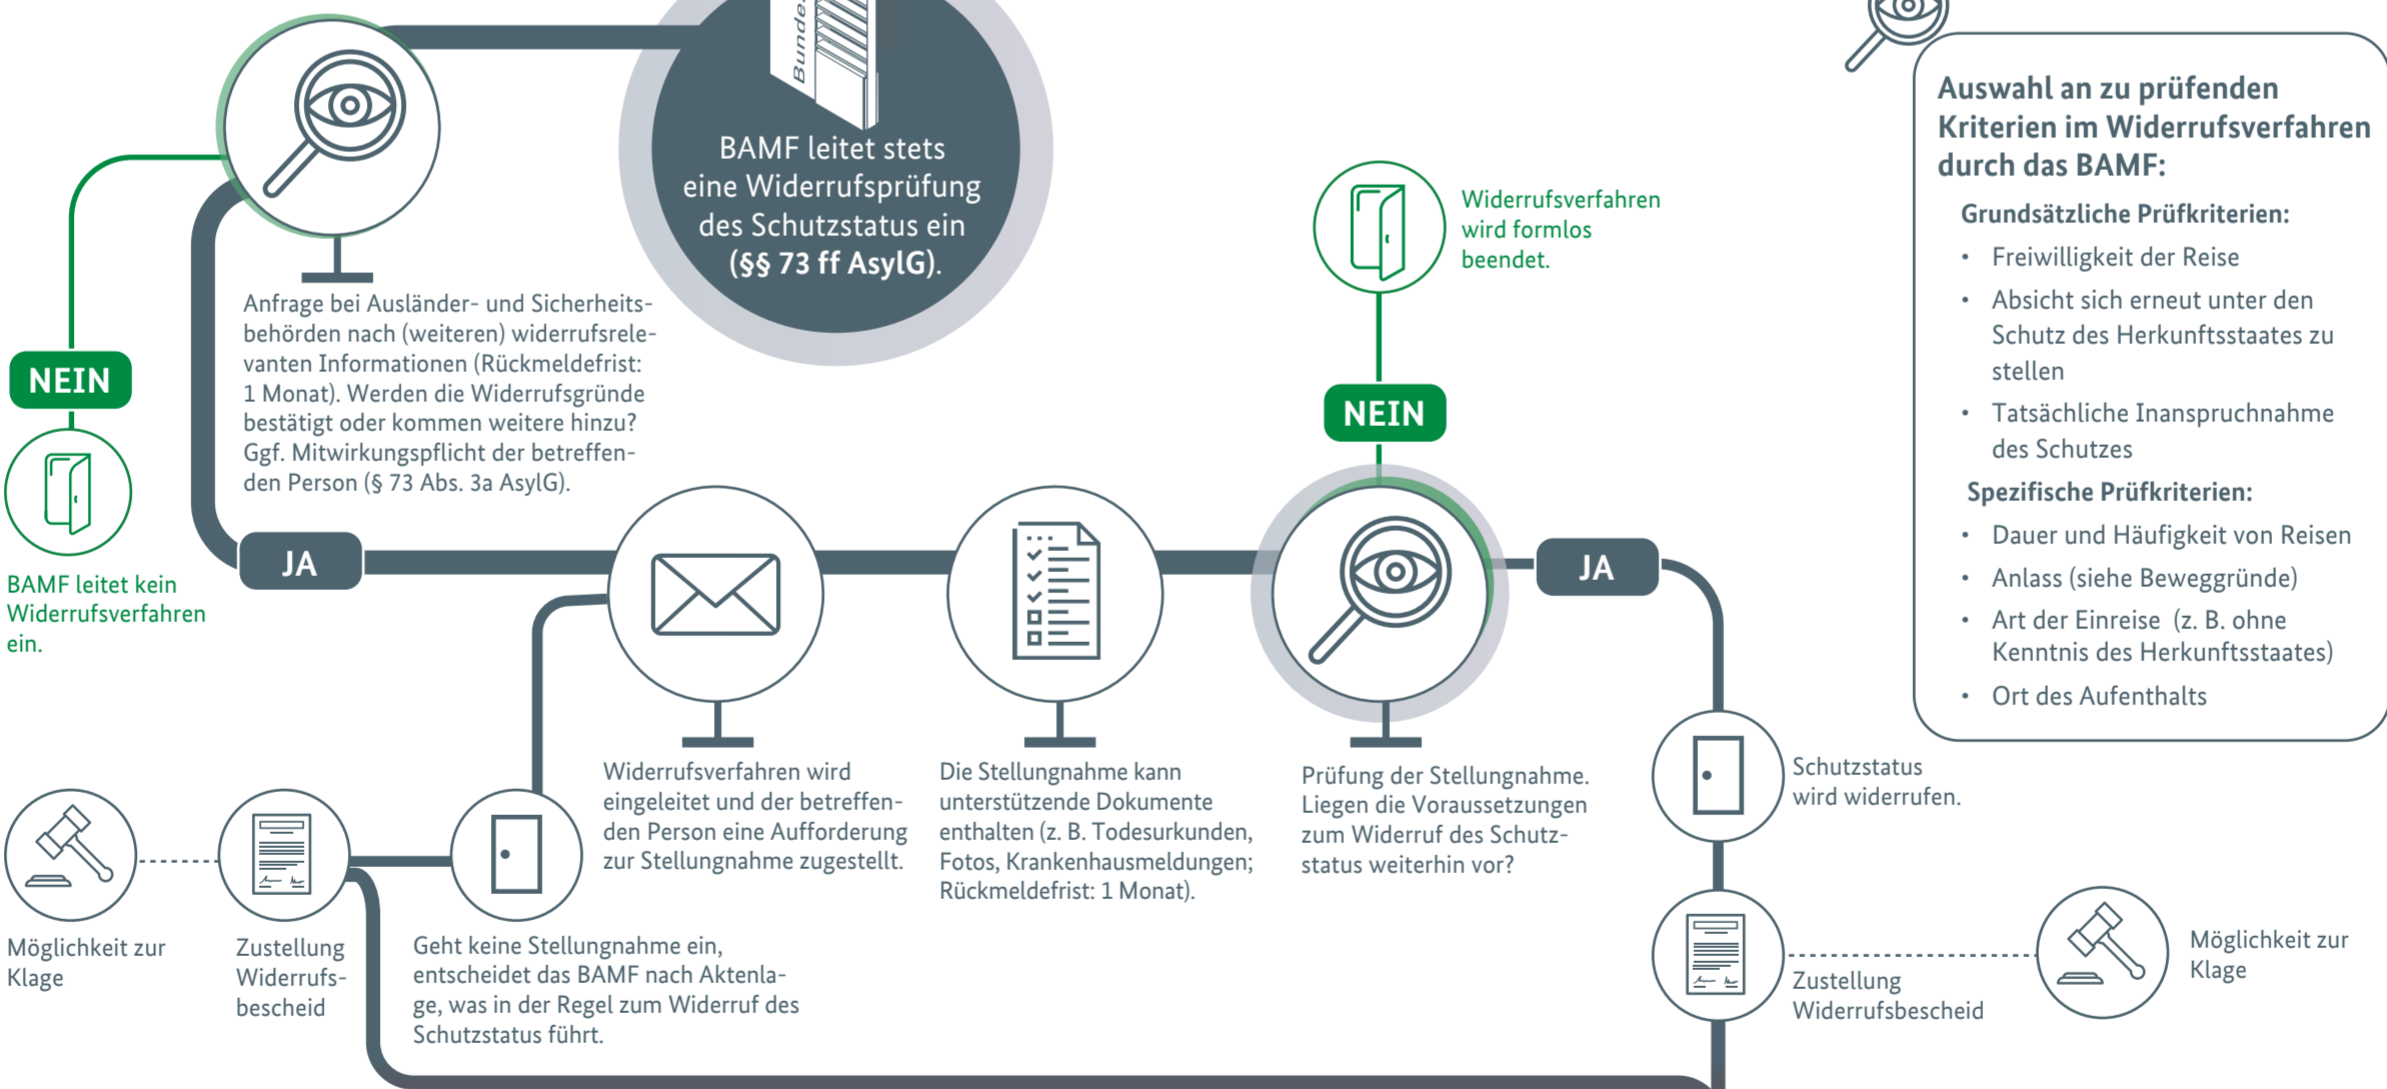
Bunde

BAMF leitet stets eine Widerrufsprüfung des Schutzstatus ein (§§ 73 ff AsylG).

Anfrage bei Ausländer- und Sicherheitsbehörden nach (weiteren) widerrufsrelevanten Informationen (Rückmeldefrist: 1 Monat). Werden die Widerrufsgründe bestätigt oder kommen weitere hinzu? Ggf. Mitwirkungspflicht der betreffenden Person (§ 73 Abs. 3a AsylG).

NEIN

BAMF leitet kein Widerrufsverfahren ein.

JA

Widerrufsverfahren wird formlos beendet.

NEIN

Auswahl an zu prüfenden Kriterien im Widerrufsverfahren durch das BAMF:

Grundsätzliche Prüfkriterien:

• Freiwilligkeit der Reise
• Absicht sich erneut unter den Schutz des Herkunftsstaates zu stellen
• Tatsächliche Inanspruchnahme des Schutzes

Spezifische Prüfkriterien:

• Dauer und Häufigkeit von Reisen
• Anlass (siehe Beweggründe)
• Art der Einreise (z. B. ohne Kenntnis des Herkunftsstaates)
• Ort des Aufenthalts

JA

Widerrufsverfahren wird eingeleitet und der betreffenden Person eine Aufforderung zur Stellungnahme zugestellt.

Die Stellungnahme kann unterstützende Dokumente enthalten (z. B. Todesurkunden, Fotos, Krankenhausmeldungen; Rückmeldefrist: 1 Monat).

Prüfung der Stellungnahme. Liegen die Voraussetzungen zum Widerruf des Schutzstatus weiterhin vor?

Schutzstatus wird widerrufen.

Möglichkeit zur Klage

Zustellung Widerrufsbescheid

Geht keine Stellungnahme ein, entscheidet das BAMF nach Aktenlage, was in der Regel zum Widerruf des Schutzstatus führt.

Zustellung Widerrufsbescheid

Möglichkeit zur Klage